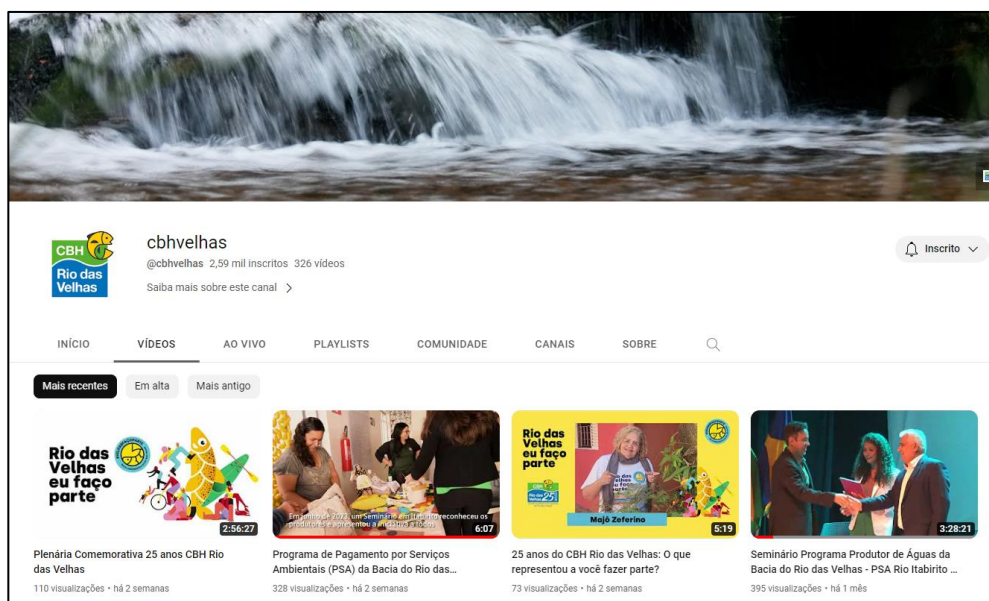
CBH Rio das Velhas

cbhvelhas

@cbhvelhas 2,59 mil inscritos 326 vídeos

Saiba mais sobre este canal >

Inscrito

INÍCIO VÍDEOS AO VIVO PLAYLISTS COMUNIDADE CANAIS SOBRE

Mais recentes Em alta Mais antigo

Rio das Velhas eu faço parte

2:56:27

Plenária Comemorativa 25 anos CBH Rio das Velhas

110 visualizações • há 2 semanas

Em junho de 2023, um Seminário em Itabirito reconheceu os produtores e apresentou a iniciativa a todos

6:07

Programa de Pagamento por Serviços Ambientais (PSA) da Bacia do Rio das...

328 visualizações • há 2 semanas

Rio das Velhas eu faço parte

Majô Zeferino

5:19

25 anos do CBH Rio das Velhas: O que representou a você fazer parte?

73 visualizações • há 2 semanas

3:28:21

Seminário Programa Produtor de Águas da Bacia do Rio das Velhas - PSA Rio Itabirito ...

395 visualizações • há 1 mês